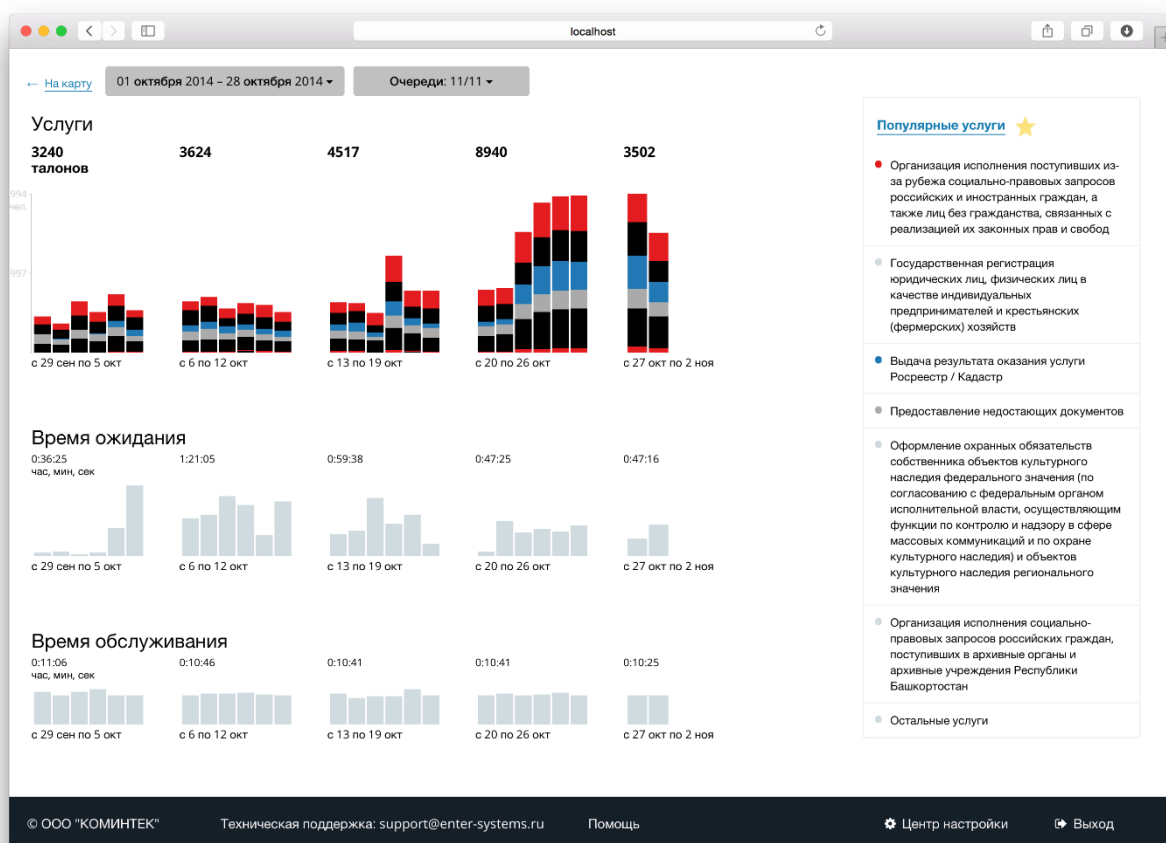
localhost

← На карту   01 октября 2014 – 28 октября 2014 ▾   Очереди: 11/11 ▾

Услуги

3240 талонов   3624   4517   8940   3502

994 чел.
997

с 29 сен по 5 окт   с 6 по 12 окт   с 13 по 19 окт   с 20 по 26 окт   с 27 окт по 2 ноя

Время ожидания

0:36:25 час, мин, сек   1:21:05   0:59:38   0:47:25   0:47:16

с 29 сен по 5 окт   с 6 по 12 окт   с 13 по 19 окт   с 20 по 26 окт   с 27 окт по 2 ноя

Время обслуживания

0:11:06 час, мин, сек   0:10:46   0:10:41   0:10:41   0:10:25

с 29 сен по 5 окт   с 6 по 12 окт   с 13 по 19 окт   с 20 по 26 окт   с 27 окт по 2 ноя

Популярные услуги

Организация исполнения поступивших из-за рубежа социально-правовых запросов российских и иностранных граждан, а также лиц без гражданства, связанных с реализацией их законных прав и свобод

Государственная регистрация юридических лиц, физических лиц в качестве индивидуальных предпринимателей и крестьянских (фермерских) хозяйств

Выдача результата оказания услуги Росреестр / Кадастр

Предоставление недостающих документов

Оформление охранных обязательств собственника объектов культурного наследия федерального значения (по согласованию с федеральным органом исполнительной власти, осуществляющим функции по контролю и надзору в сфере массовых коммуникаций и по охране культурного наследия) и объектов культурного наследия регионального значения

Организация исполнения социально-правовых запросов российских граждан, поступивших в архивные органы и архивные учреждения Республики Башкортостан

Остальные услуги

© ООО "КОМИНТЕК"   Техническая поддержка: support@enter-systems.ru   Помощь   Центр настройки   Выход